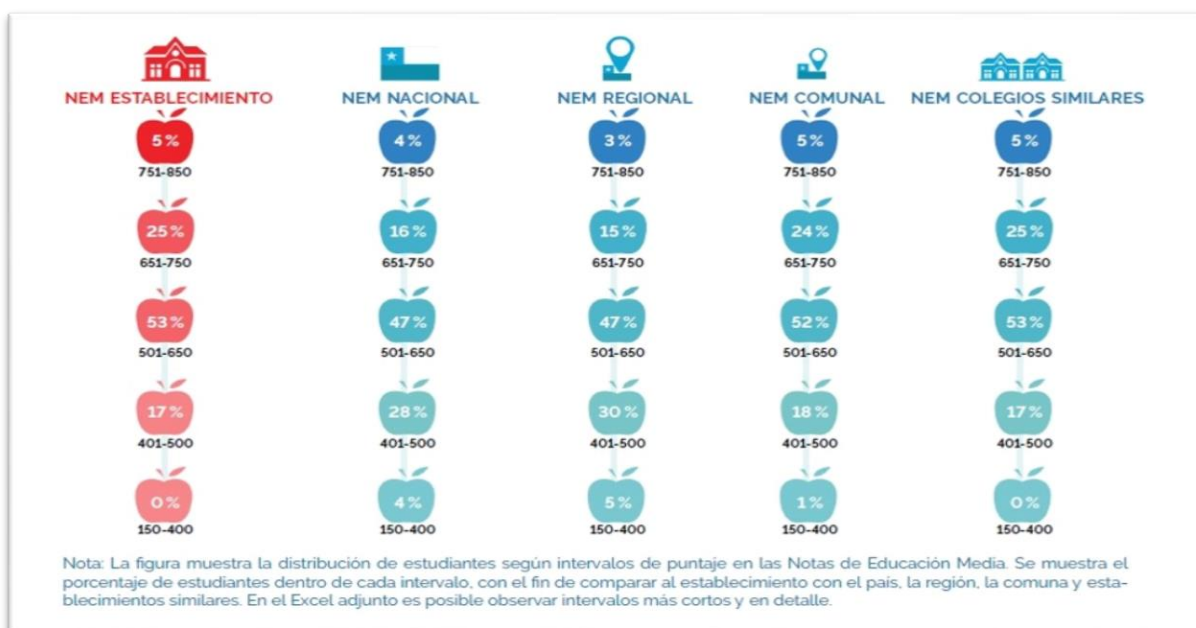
NEM ESTABLECIMIENTO

5%
751-850

25%
651-750

53%
501-650

17%
401-500

0%
150-400

NEM NACIONAL

4%
751-850

16%
651-750

47%
501-650

28%
401-500

4%
150-400

NEM REGIONAL

3%
751-850

15%
651-750

47%
501-650

30%
401-500

5%
150-400

NEM COMUNAL

5%
751-850

24%
651-750

52%
501-650

18%
401-500

1%
150-400

NEM COLEGIOS SIMILARES

5%
751-850

25%
651-750

53%
501-650

17%
401-500

0%
150-400

Nota: La figura muestra la distribución de estudiantes según intervalos de puntaje en las Notas de Educación Media. Se muestra el porcentaje de estudiantes dentro de cada intervalo, con el fin de comparar al establecimiento con el país, la región, la comuna y establecimientos similares. En el Excel adjunto es posible observar intervalos más cortos y en detalle.